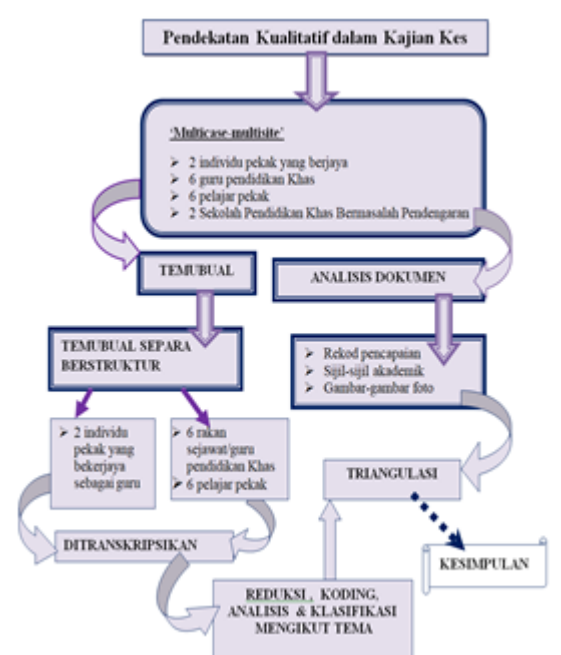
Pendekatan Kualitatif dalam Kajian Kes

'Multicase-multisite'

- 2 individu pekak yang berjaya
- 6 guru pendidikan Khas
- 6 pelajar pekak
- 2 Sekolah Pendidikan Khas Bermasalah Pendengaran

TEMUBUAL

ANALISIS DOKUMEN

TEMUBUAL SEPARA BERSTRUKTUR

- Rekod pencapaian
- Sijil-sijil akademik
- Gambar-gambar foto

- 2 individu pekak yang bekerjaya sebagai guru

- 6 rakan sejawat/guru pendidikan Khas
- 6 pelajar pekak

TRIANGULASI

DITRANSKRIPSIKAN

KESIMPULAN

REDUKSI, KODING, ANALISIS & KLASIFIKASI MENGIKUT TEMA